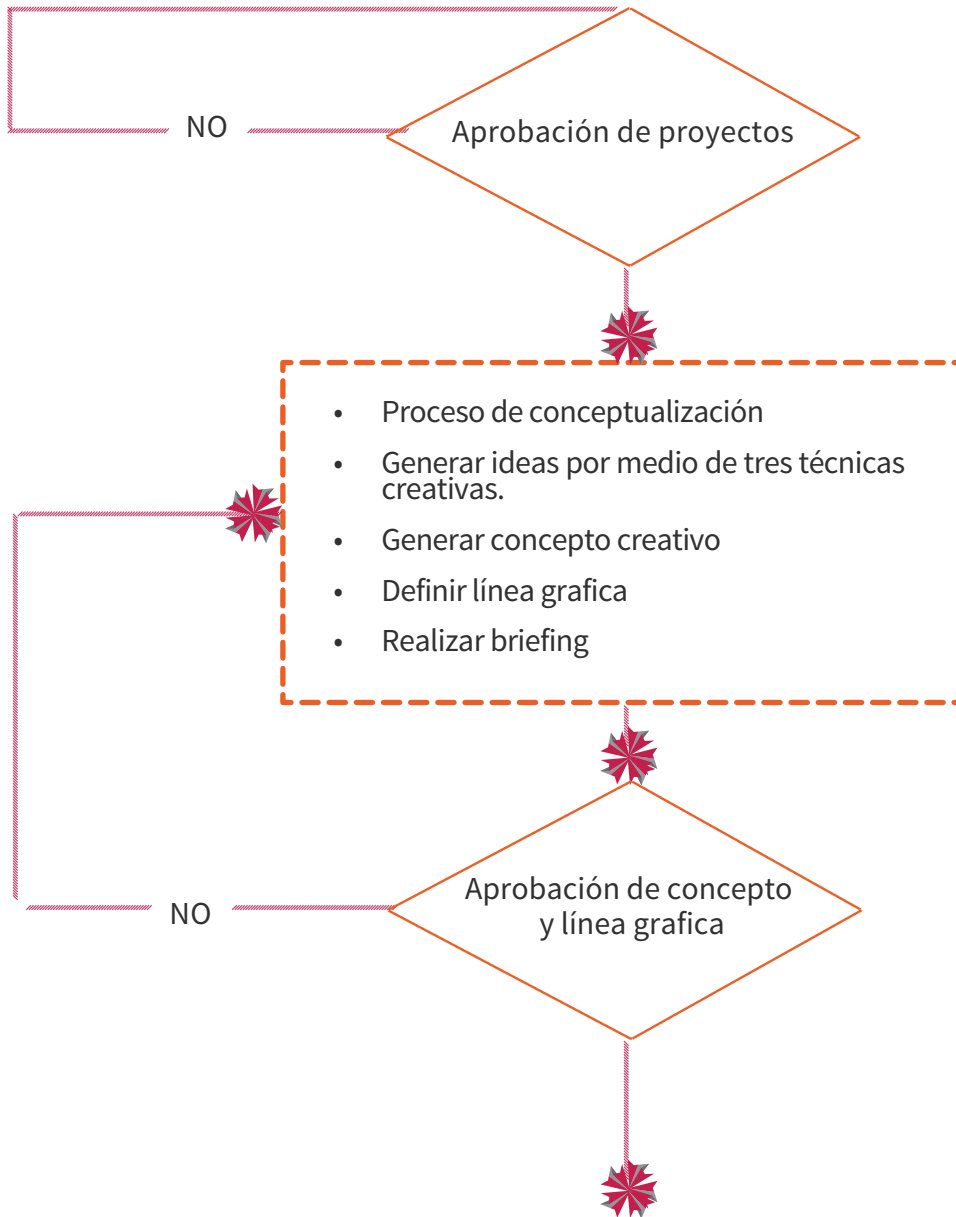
NO

Aprobación de proyectos

- Proceso de conceptualización
- Generar ideas por medio de tres técnicas creativas.
- Generar concepto creativo
- Definir línea grafica
- Realizar briefing

NO

Aprobación de concepto y línea grafica